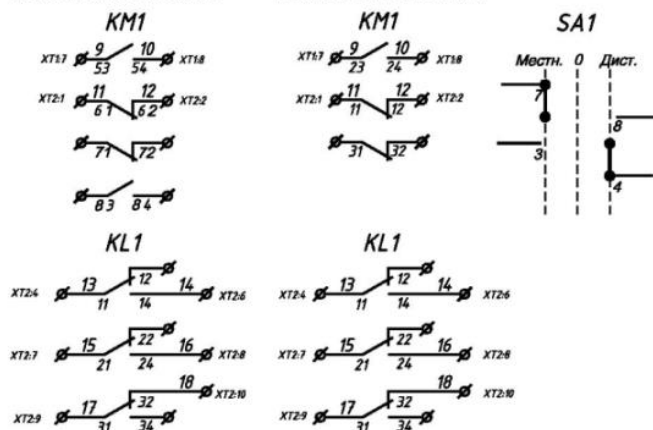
KM1

XT1:7 9 53 10 54 XT1:8

XT2:1 11 61 12 62 XT2:2

71 72

83 84

KM1

XT1:7 9 23 10 24 XT1:8

XT2:1 11 11 12 12 XT2:2

31 32

SA1

Местн. 0 Дист.

7

3

8

4

KL1

XT2:4 13 11 12 14 14 XT2:6

XT2:7 15 21 22 24 16 XT2:8

XT2:9 17 31 32 34 18 XT2:10

KL1

XT2:4 13 11 12 14 14 XT2:6

XT2:7 15 21 22 24 16 XT2:8

XT2:9 17 31 32 34 18 XT2:10